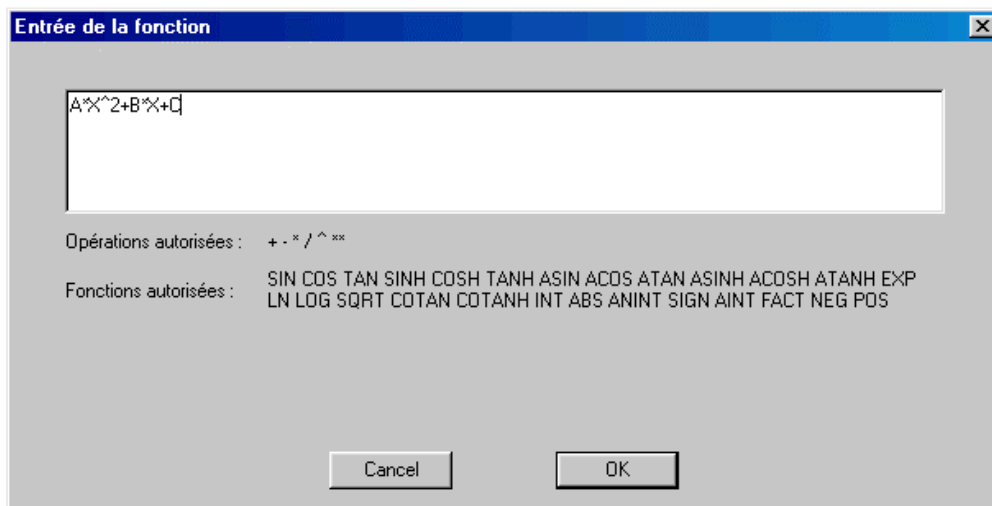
Entrée de la fonction

A*X^2+B*X+C

Opérations autorisées : + - * / ^ **

Fonctions autorisées : SIN COS TAN SINH COSH TANH ASIN ACOS ATAN ASINH ACOSH ATANH EXP LN LOG SQRT COTAN COTANH INT ABS ANINT SIGN AINT FACT NEG POS

Cancel

OK